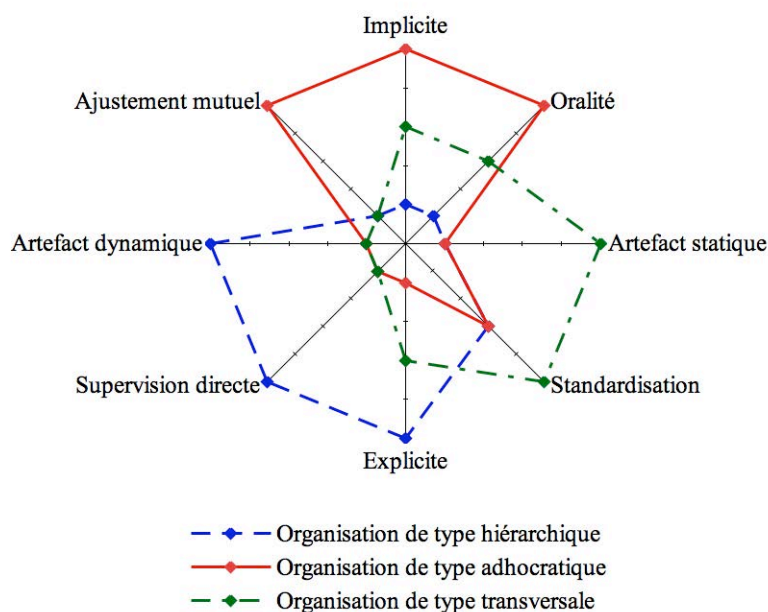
Implicite

Ajustement mutuel

Oralité

Artefact dynamique

Artefact statique

Supervision directe

Standardisation

Explicite

Organisation de type hiérarchique

Organisation de type adhocratique

Organisation de type transversale